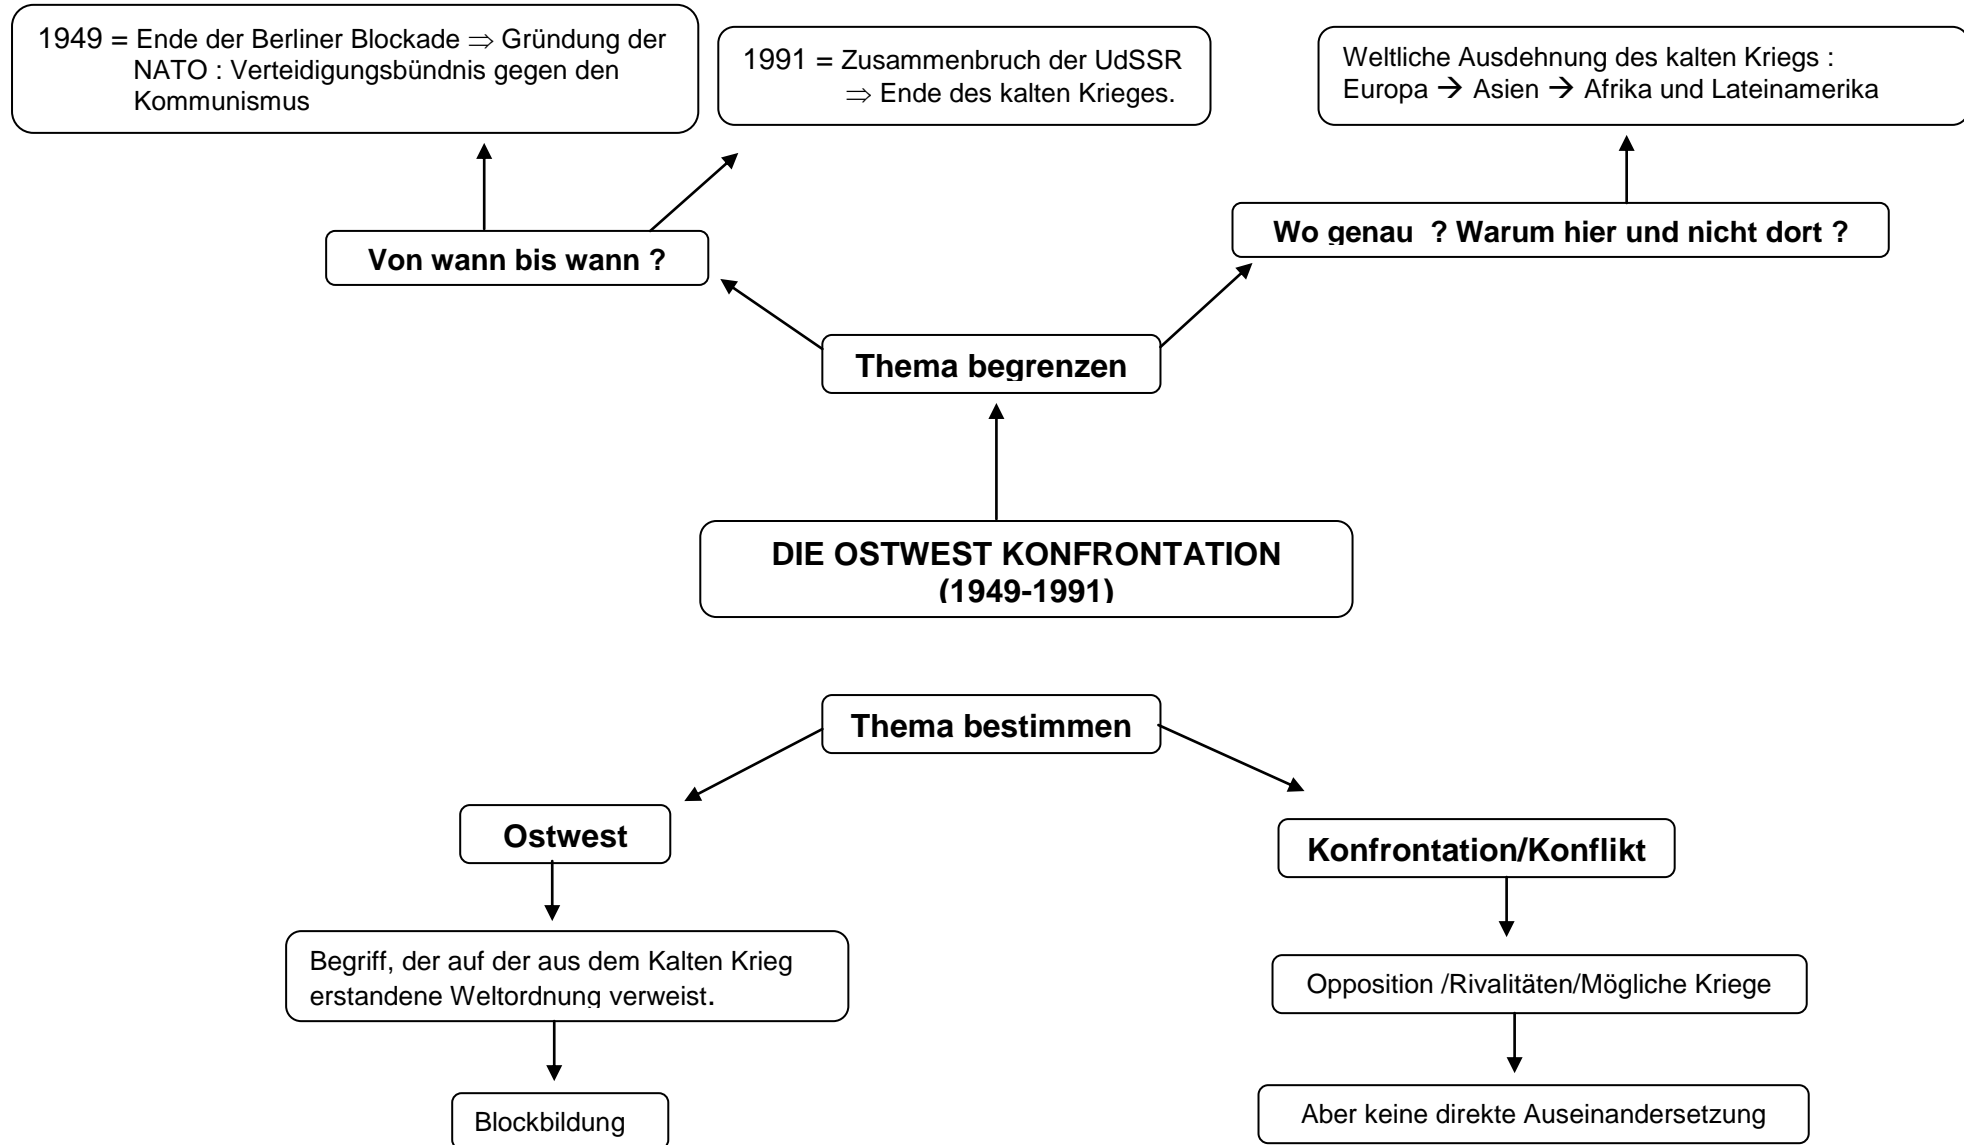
1949 = Ende der Berliner Blockade $\Rightarrow$ Gründung der NATO : Verteidigungsbündnis gegen den Kommunismus

1991 = Zusammenbruch der UdSSR $\Rightarrow$ Ende des kalten Krieges.

Weltliche Ausdehnung des kalten Kriegs : Europa $\rightarrow$ Asien $\rightarrow$ Afrika und Lateinamerika

Von wann bis wann ?

Wo genau ? Warum hier und nicht dort ?

Thema begrenzen

DIE OSTWEST KONFRONTATION (1949-1991)

Thema bestimmen

Ostwest

Konfrontation/Konflikt

Begriff, der auf der aus dem Kalten Krieg erstandene Weltordnung verweist.

Opposition /Rivalitäten/Mögliche Kriege

Blockbildung

Aber keine direkte Auseinandersetzung